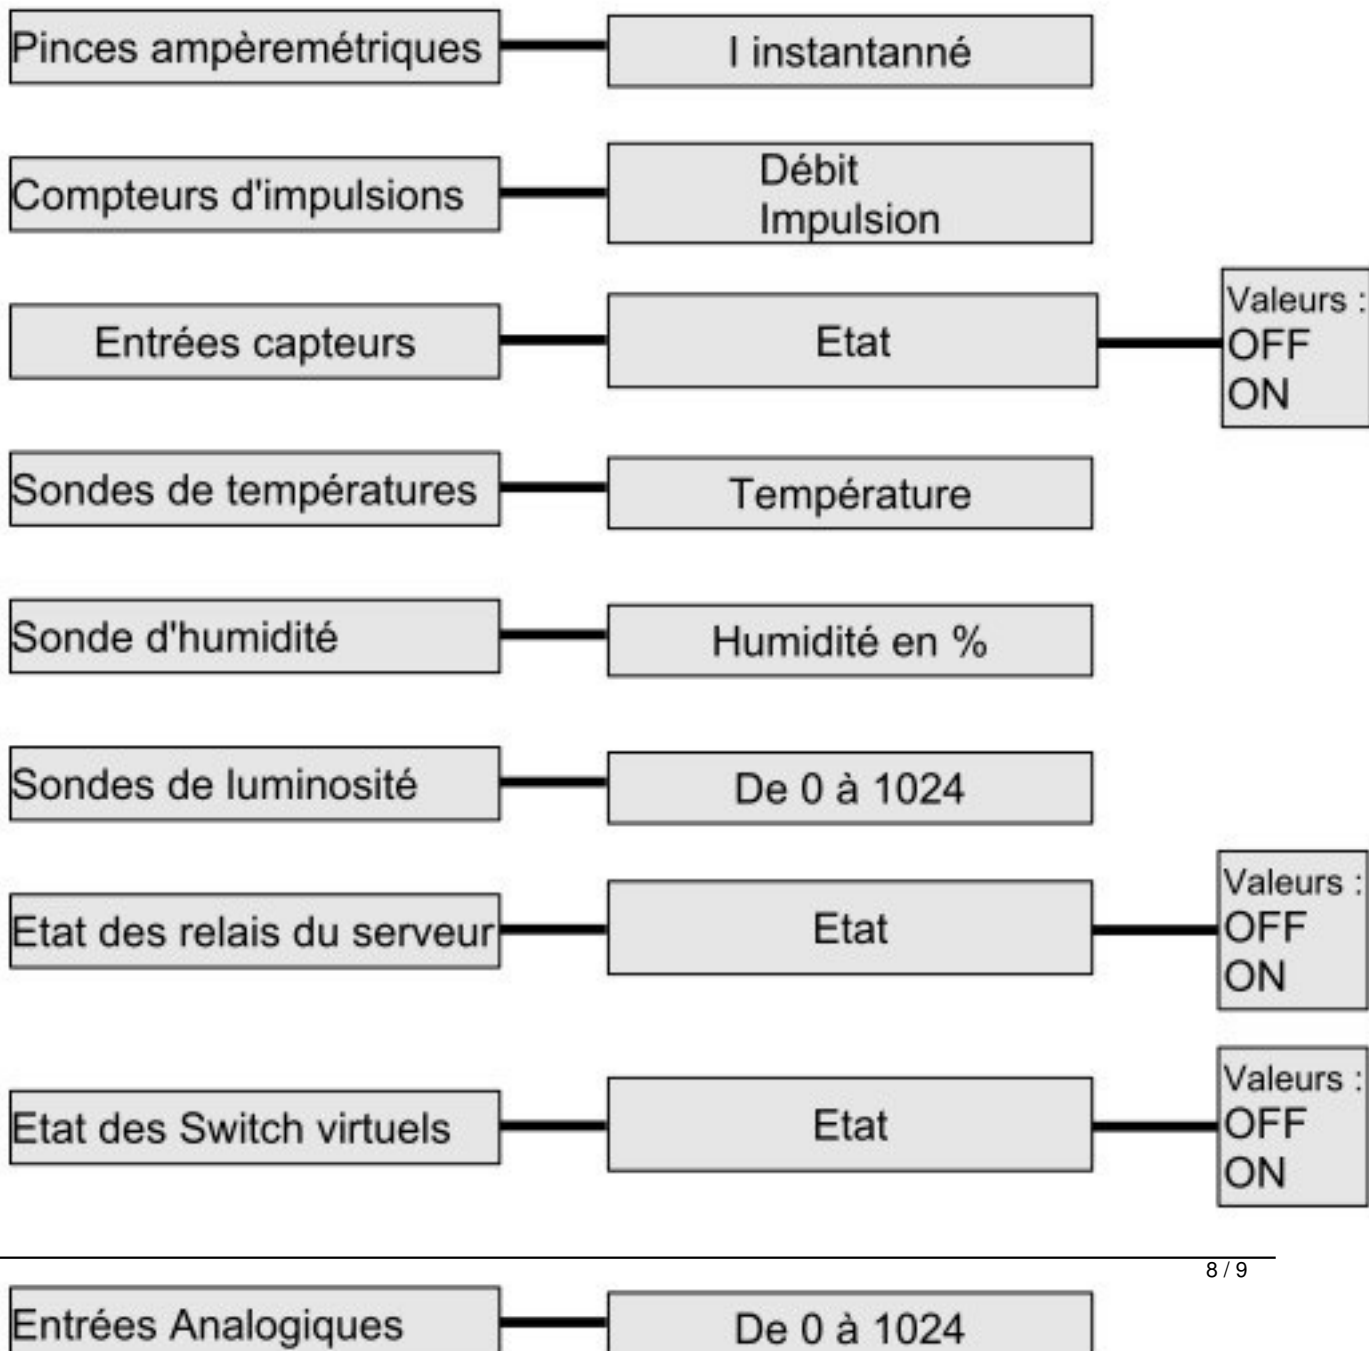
Pinces ampèremétriques

I instantanné

Compteurs d'impulsions

Débit
Impulsion

Entrées capteurs

Etat

Valeurs :
OFF
ON

Sondes de températures

Température

Sonde d'humidité

Humidité en %

Sondes de luminosité

De 0 à 1024

Etat des relais du serveur

Etat

Valeurs :
OFF
ON

Etat des Switch virtuels

Etat

Valeurs :
OFF
ON

8 / 9

Entrées Analogiques

De 0 à 1024